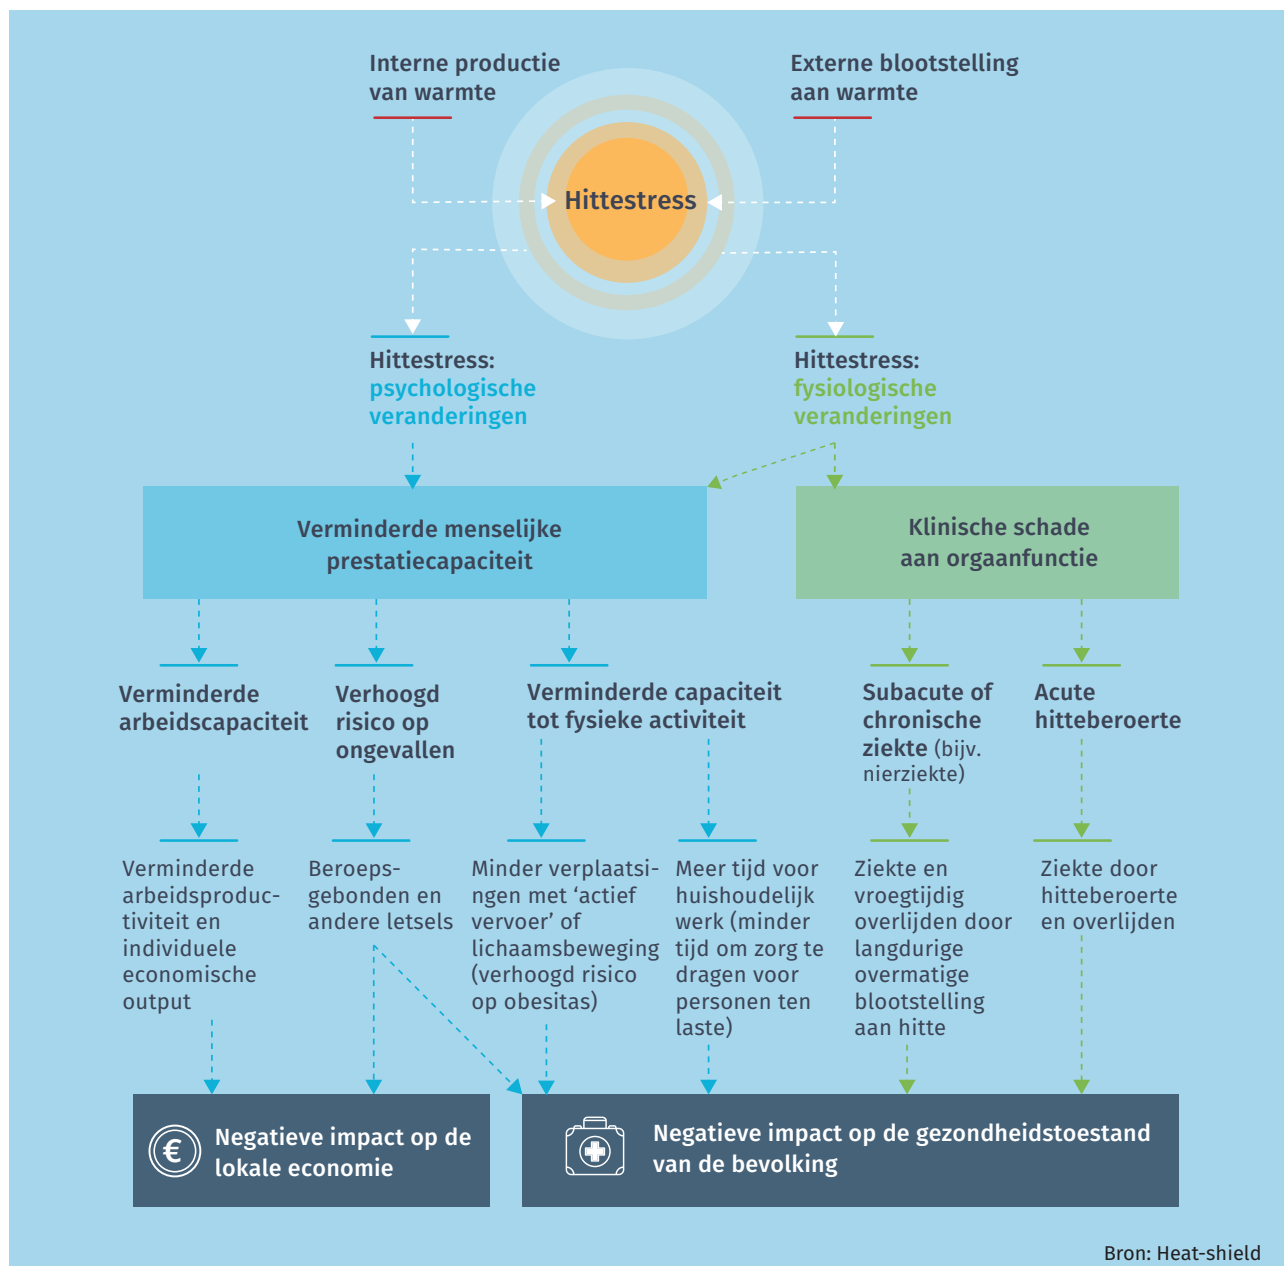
Interne productie van warmte

Externe blootstelling aan warmte

Hittestress

Hittestress: psychologische veranderingen

Hittestress: fysiologische veranderingen

Verminderde menselijke prestatiecapaciteit

Klinische schade aan orgaanfunctie

Verminderde arbeidscapaciteit

Verhoogd risico op ongevallen

Verminderde capaciteit tot fysieke activiteit

Subacute of chronische ziekte (bijv. nierziekte)

Acute hitteberoerte

Verminderde arbeidsproductiviteit en individuele economische output

Beroepsgebonden en andere letsels

Minder verplaatsingen met ‘actief vervoer’ of lichaamsbeweging (verhoogd risico op obesitas)

Meer tijd voor huishoudelijk werk (minder tijd om zorg te dragen voor personen ten laste)

Ziekte en vroegtijdig overlijden door langdurige overmatige blootstelling aan hitte

Ziekte door hitteberoerte en overlijden

€

Negatieve impact op de lokale economie

Negatieve impact op de gezondheidstoestand van de bevolking

Bron: Heat-shield